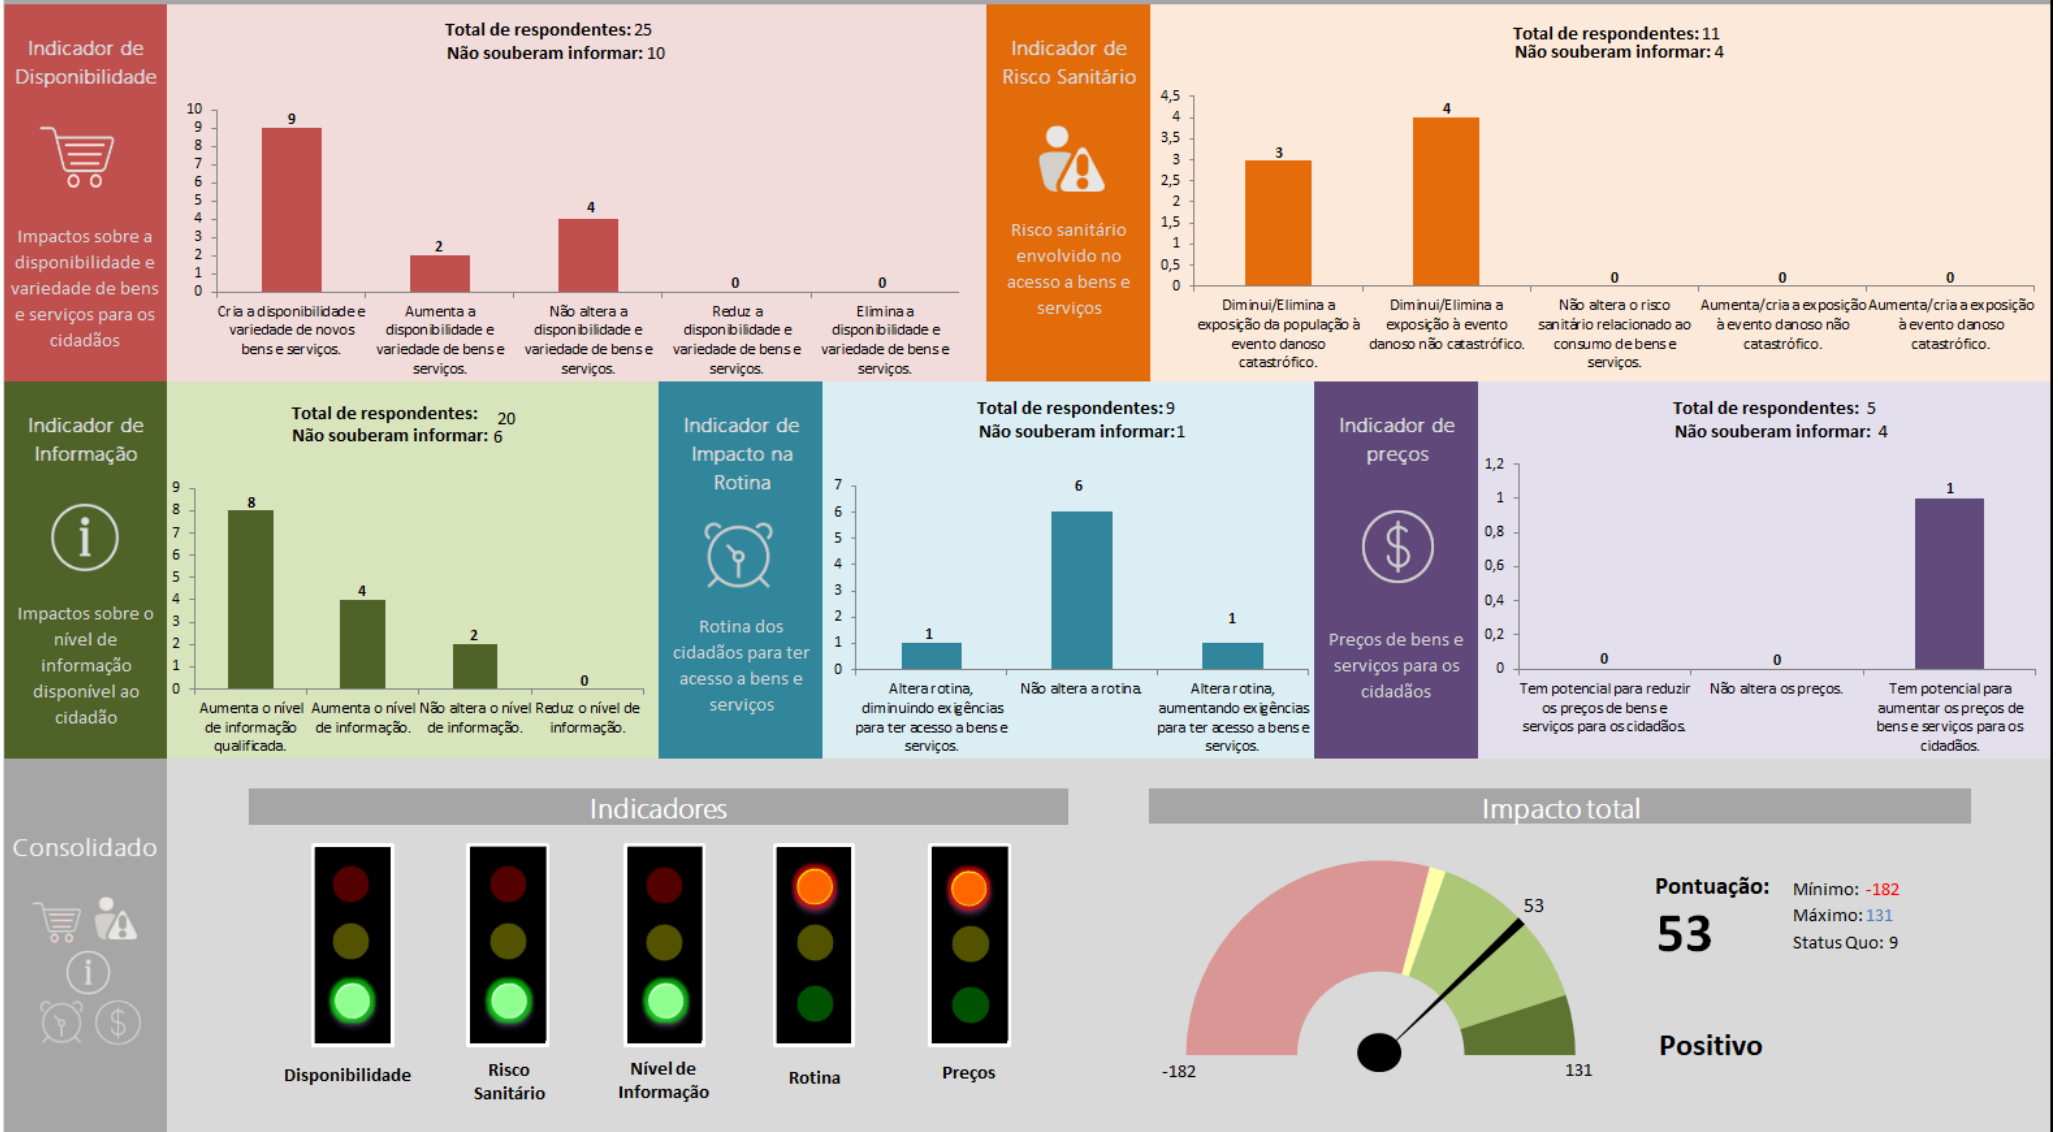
Indicador de Disponibilidade

Impactos sobre a disponibilidade e variedade de bens e serviços para os cidadãos

Total de respondentes: 25
Não souberam informar: 10

10 9 8 7 6 5 4 3 2 1 0

9 2 4 0 0

Cria a disponibilidade e variedade de novos bens e serviços.
Aumenta a disponibilidade e variedade de bens e serviços.
Não altera a disponibilidade e variedade de bens e serviços.
Reduz a disponibilidade e variedade de bens e serviços.
Elimina a disponibilidade e variedade de bens e serviços.

Indicador de Risco Sanitário

Risco sanitário envolvido no acesso a bens e serviços

Total de respondentes: 11
Não souberam informar: 4

4,5 4 3,5 3 2,5 2 1,5 1 0,5 0

3 4 0 0 0

Diminui/Elimina a exposição da população à evento danoso catastrófico.
Diminui/Elimina a exposição à evento danoso não catastrófico.
Não altera o risco sanitário relacionado ao consumo de bens e serviços.
Aumenta/cria a exposição à evento danoso não catastrófico.
Aumenta/cria a exposição à evento danoso catastrófico.

Indicador de Informação

Impactos sobre o nível de informação disponível ao cidadão

Total de respondentes: 20
Não souberam informar: 6

9 8 7 6 5 4 3 2 1 0

8 4 2 0

Aumenta o nível de informação qualificada.
Aumenta o nível de informação.
Não altera o nível de informação.
Reduz o nível de informação.

Indicador de Impacto na Rotina

Rotina dos cidadãos para ter acesso a bens e serviços

Total de respondentes: 9
Não souberam informar: 1

7 6 5 4 3 2 1 0

1 6 1

Altera rotina, diminuindo exigências para ter acesso a bens e serviços.
Não altera a rotina.
Altera rotina, aumentando exigências para ter acesso a bens e serviços.

Indicador de preços

Preços de bens e serviços para os cidadãos

Total de respondentes: 5
Não souberam informar: 4

1,2 1 0,8 0,6 0,4 0,2 0

0 0 1

Tem potencial para reduzir os preços de bens e serviços para os cidadãos.
Não altera os preços.
Tem potencial para aumentar os preços de bens e serviços para os cidadãos.

Consolidado

Indicadores

Disponibilidade
Risco Sanitário
Nível de Informação
Rotina
Preços

Impacto total

53
-182
131

Pontuação:
53
Mínimo: -182
Máximo: 131
Status Quo: 9

Positivo